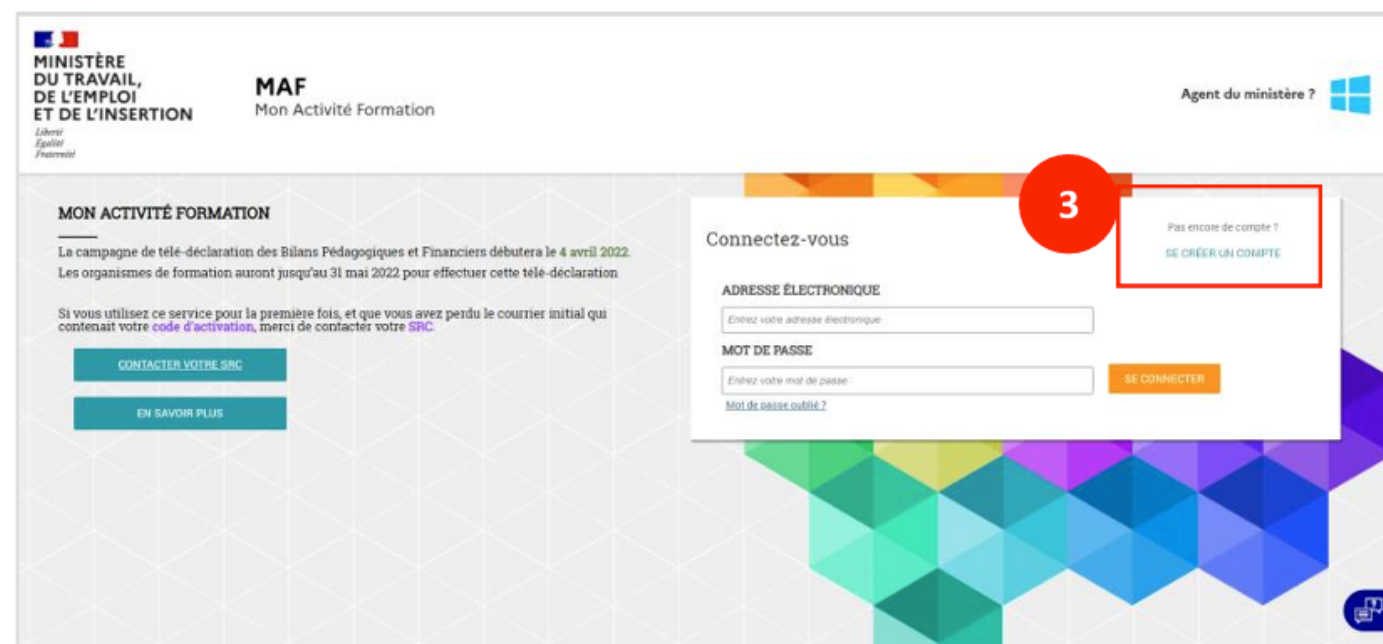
MINISTÈRE
DU TRAVAIL,
DE L'EMPLOI
ET DE L'INSERTION
Liberté
Égalité
Fraternité

MAF
Mon Activité Formation

Agent du ministère ?

MON ACTIVITÉ FORMATION

La campagne de télé-déclaration des Bilans Pédagogiques et Financiers débutera le 4 avril 2022.
Les organismes de formation auront jusqu'au 31 mai 2022 pour effectuer cette télé-déclaration

Si vous utilisez ce service pour la première fois, et que vous avez perdu le courrier initial qui contenait votre code d'activation, merci de contacter votre SRC.

CONTACTER VOTRE SRC

EN SAVOIR PLUS

3

Connectez-vous

Pas encore de compte ?

SE CRÉER UN COMPTE

ADRESSE ÉLECTRONIQUE

Entrez votre adresse électronique

MOT DE PASSE

Entrez votre mot de passe

SE CONNECTER

Mot de passe oublié ?